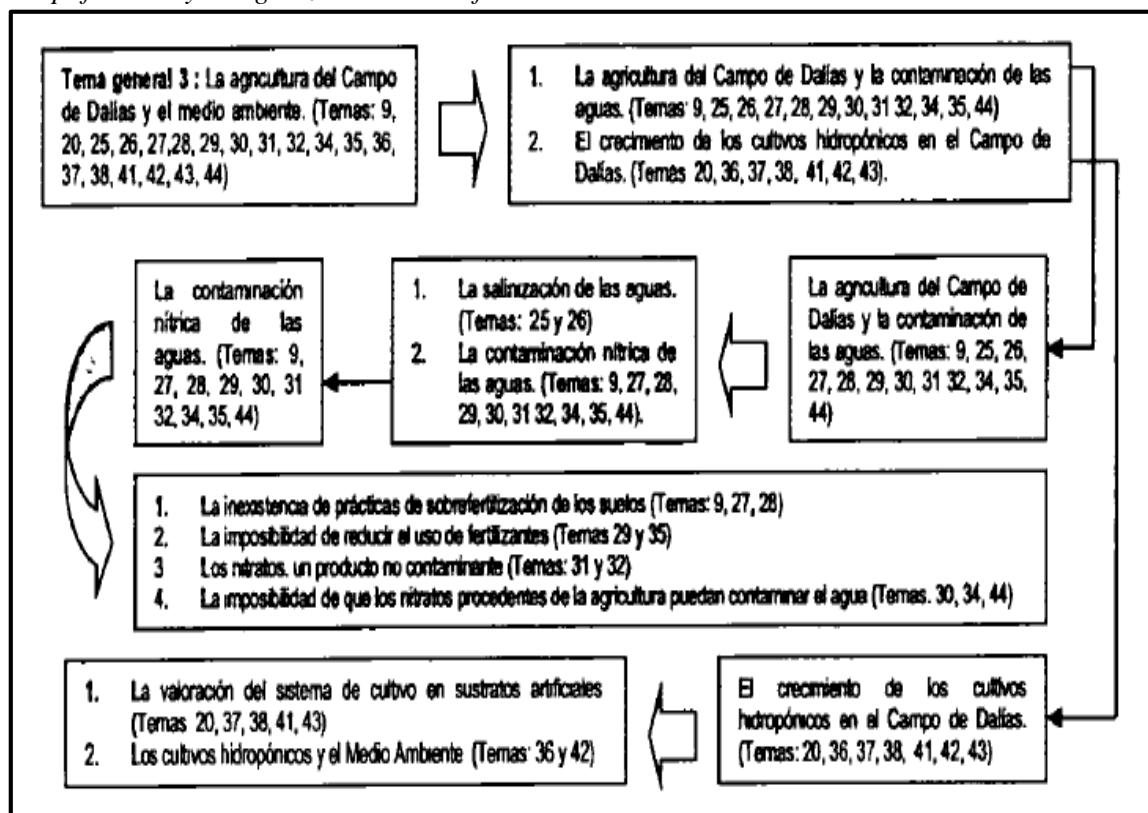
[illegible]

Tema general 3 : La agricultura del Campo de Dalías y el medio ambiente. (Temas: 9, 20, 25, 26, 27,28, 29, 30, 31, 32, 34, 35, 36, 37, 38, 41, 42, 43, 44)

1. La agricultura del Campo de Dalías y la contaminación de las aguas. (Temas: 9, 25, 26, 27, 28, 29, 30, 31 32, 34, 35, 44)
2. El crecimiento de los cultivos hidropónicos en el Campo de Dalías. (Temas 20, 36, 37, 38, 41, 42, 43).

La agricultura del Campo de Dalías y la contaminación de las aguas. (Temas: 9, 25, 26, 27, 28, 29, 30, 31 32, 34, 35, 44)

1. La salinización de las aguas. (Temas: 25 y 26)
2. La contaminación nítrica de las aguas. (Temas: 9, 27, 28, 29, 30, 31 32, 34, 35, 44).

La contaminación nítrica de las aguas. (Temas: 9, 27, 28, 29, 30, 31 32, 34, 35, 44)

1. La inexistencia de prácticas de sobrefertilización de los suelos (Temas: 9, 27, 28)
2. La imposibilidad de reducir el uso de fertilizantes (Temas 29 y 35)
3 Los nitratos. un producto no contaminante (Temas: 31 y 32)
4. La imposibilidad de que los nitratos procedentes de la agricultura puedan contaminar el agua (Temas. 30, 34, 44)

El crecimiento de los cultivos hidropónicos en el Campo de Dalías. (Temas: 20, 36, 37, 38, 41, 42, 43)

1. La valoración del sistema de cultivo en sustratos artificiales (Temas 20, 37, 38, 41, 43)
2. Los cultivos hidropónicos y el Medio Ambiente (Temas: 36 y 42)